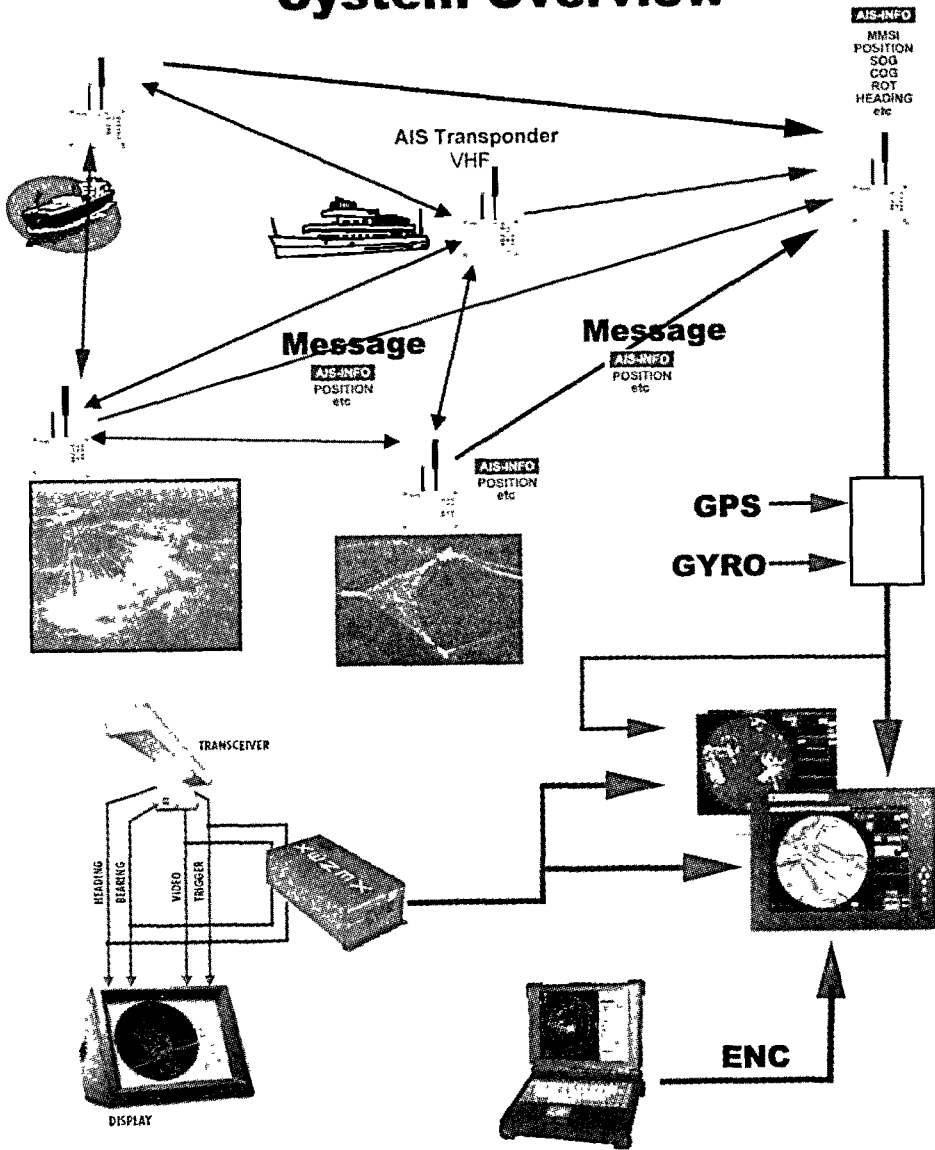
System Overview

AIS-INFO
MMSI
POSITION
SOG
COG
ROT
HEADING
etc

AIS Transponder
VHF

Message
AIS-INFO
POSITION
etc

Message
AIS-INFO
POSITION
etc

AIS-INFO
POSITION
etc

GPS

GYRO

TRANSCEIVER

HEADING
BEARING
VIDEO
TRIGGER

DISPLAY

ENC